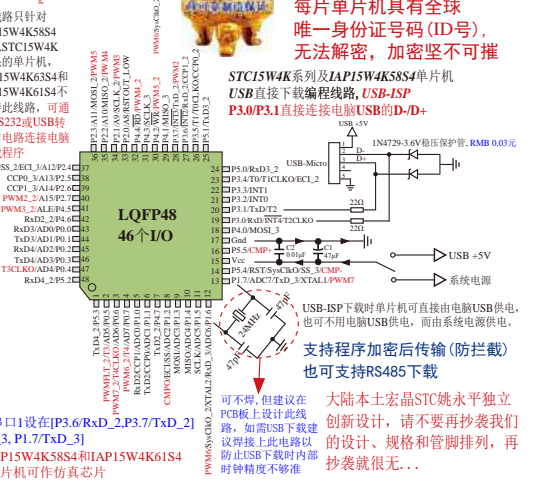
每片单片机具有全球
唯一身份证号码(ID号)，
无法解密，加密坚不可摧

STC15W4K系列及IAP15W4K58S4单片机
USB直接下载编程线路, USB-ISP
P3.0/P3.1直接连接电脑USB的D-/D+

原只针对
15W4K58S4
STC15W4K
的单片机,
15W4K63S4和
15W4K61S4不
此线路, 可通
232或USB转
电路连接电脑
程序

SS_2/ECI_3/A12/P2.4
CCP0_3/A13/P2.5
CCP1_3/A14/P2.6
PWM2_2/A15/P2.7
PWM3_2/ALE/P4.5
RxD2_2/P4.6
RxD3/AD0/P0.0
TxD3/AD1/P0.1
RxD4/AD2/P0.2
TxD4/AD3/P0.3
T3CLKO/AD4/P0.4
RxD4_2/P5.2

LQFP48
46个I/O

P5.0/RxD3_2
P3.4/T0/T1CLKO/ECI_2
P3.3/INT1
P3.2/INT0
P3.1/TxD/T2
P3.0/RxD/INT4/T2CLKO
P4.0/MOSI_3
Gnd
P5.5/CMP+
Vcc
P5.4/RST/SysClkO/SS_3/CMP-
P1.7/ADC7/TxD_3/XTAL1/PWM7

USB +5V
USB-Micro
VCC
D-
D+
GND
1N4729-3.6V稳压保护管, RMB 0.03元
22Ω
22Ω
C2 0.01μF
C1 47μF
USB +5V
系统电源

USB-ISP下载时单片机可直接由电脑USB供电，也可不用电脑USB供电，而由系统电源供电。

支持程序加密后传输(防拦截)
也可支持RS485下载

24MHz
47pF
47pF

可不焊，但建议在PCB板上设计此线路，如需USB下载建议焊接上此路以防止USB下载时内部时钟精度不够准

大陆本土宏晶STC姚永平独立创新设计，请不要再抄袭我的设计、规格和管脚排列，再抄袭就很无...

口1设在[P3.6/RxD_2,P3.7/TxD_2]
3, P1.7/TxD_3]
P15W4K58S4和IAP15W4K61S4
片机可仿真芯片

P2.3/A11/MOSI_2/PWM5
P2.2/A10/MISO_2/PWM4
P2.1/A9/SCLK_2/PWM3
P2.0/A8/RSTOUT_LOW
P4.4/RD/PWM4_2
P4.2/WR/PWM5_2
P4.1/MISO_3
P3.7/INT3/TxD_2/PWM2
P3.6/INT2/TxD_2/CCP1_2
P3.5/T1/T0CLKO/CCP0_2
P5.1/TxD3_2

TxD4_2/P5.3
PWM7_2/T4/AD6/P0.6
PWM6_2/T4CLKO/AD5/P0.5
PWM7_2/T4/AD7/P0.7
RxD_3/ECI/P1.0
TxD2/CCP0/ADC1/P1.1
SS/CCP1/ADC2/P1.2
MOSI/ADC3/P1.3
MISO/ADC4/P1.4
SCLK/ADC5/P1.5
CMPO/RxD_3/XTAL2/MCLKO_2/ADC6/P1.6
PWM6/SysClkO_2/XTAL2/RxD_3/ADC6/P1.6